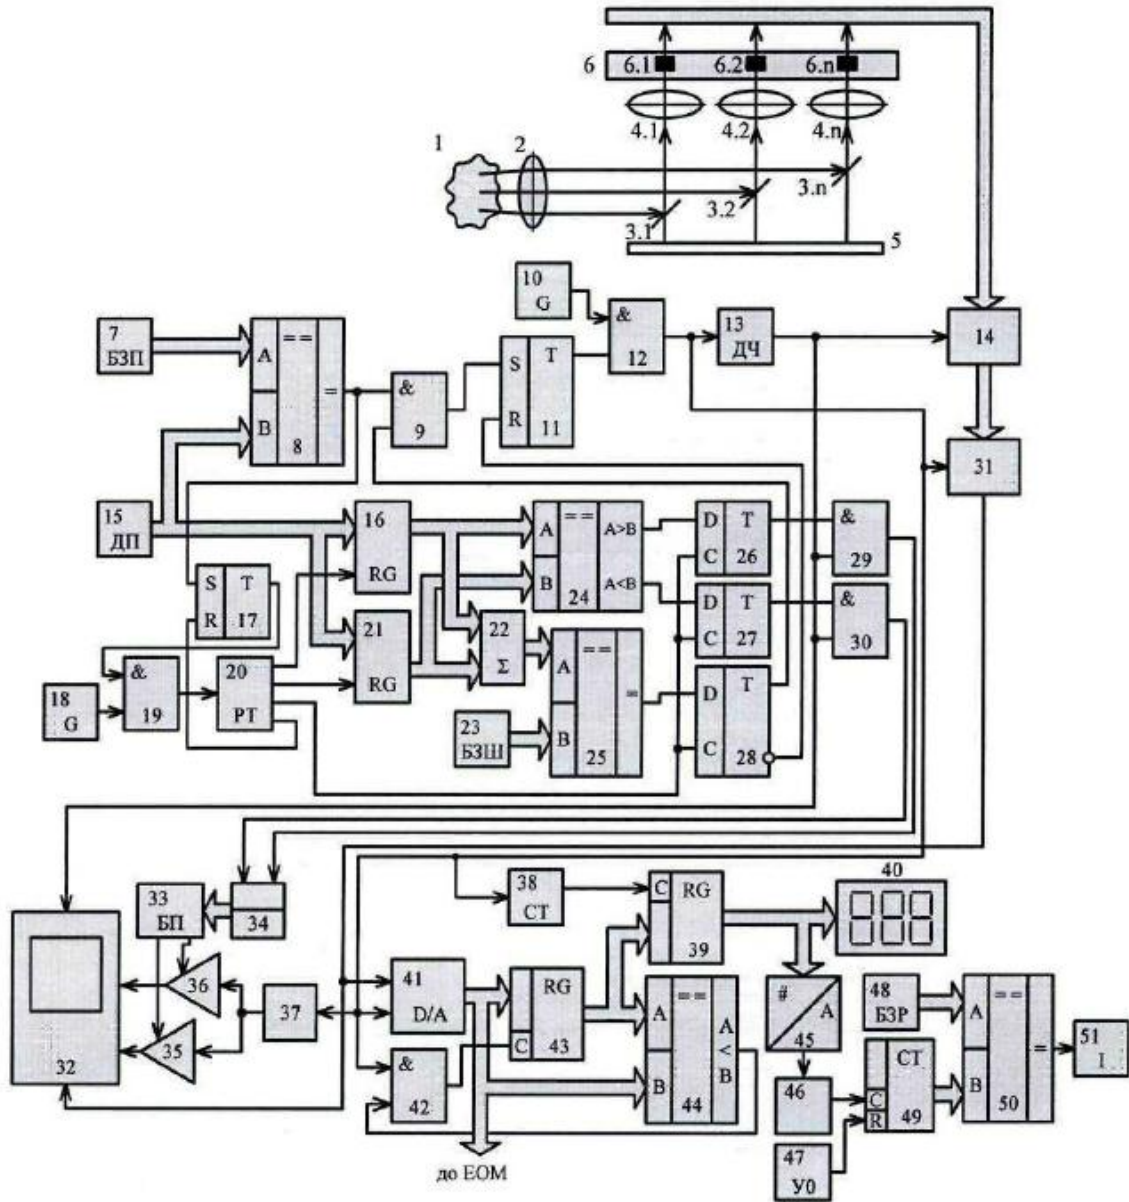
6 6.1 6.2 6.n
4.1 4.2 4.n
1 2
3.n
3.2
3.1
5
10 G
&
12
13 ДЧ
14
7 БЗП
A
B
==
=
8
&
9
S
R
T
11
31
15 ДП
16 RG
A
B
==
A>B
A<B
24
D
C
T
26
&
29
S
R
T
17
21 RG
22 Σ
D
C
T
27
&
30
18 G
&
19
20 PT
A
B
==
=
25
D
C
T
28
23 БЗШ
38 CT
C RG
39
40
33 БП
34
36
37
41 D/A
RG
C
43
A
B
==
A < B
44
#
A
45
48 БЗР
A
B
==
=
50
51 I
32
35
&
42
46
C
R
CT
49
47 У0
до ЕОМ